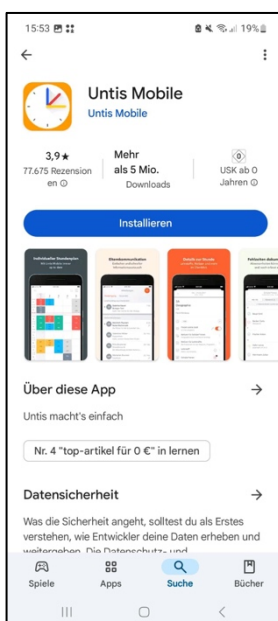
15:53 19%

Untis Mobile
Untis Mobile

3,9★
77.675 Rezensionen ⓘ

Mehr als 5 Mio.
Downloads

USK ab 0 Jahren ⓘ

Installieren

Individueller Stundenplan

Stundenvertretungen

Fehlzeiten erfassen

Über diese App →

Untis macht's einfach

Nr. 4 "top-artikel für 0 €" in lernen

Datensicherheit →

Was die Sicherheit angeht, solltest du als Erstes verstehen, wie Entwickler deine Daten erheben und weitergeben. Die Datenschutz- und

Spiele
Apps
Suche
Bücher